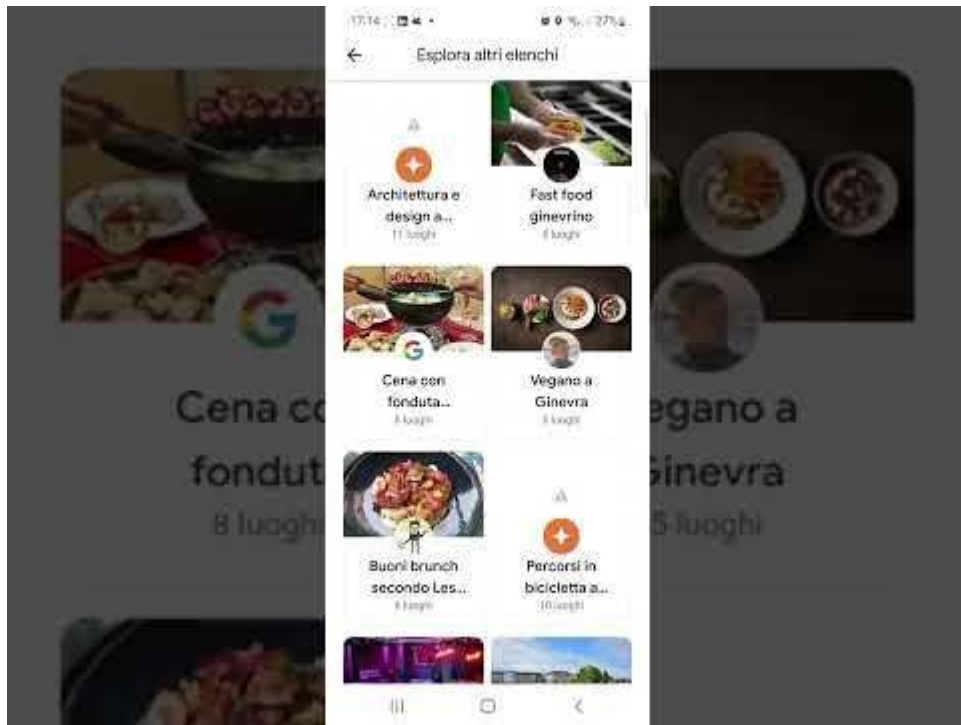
17:14 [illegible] 27%

Esplora altri elenchi

Architettura e design a...
11 luoghi

Fast food ginevrino
8 luoghi

Cena con fonduta...
8 luoghi

Vegano a Ginevra
5 luoghi

Buoni brunch secondo Les...
6 luoghi

Percorsi in bicicletta a...
10 luoghi

Cena co
fondut
8 luoghi

egano a
Ginevra
5 luoghi